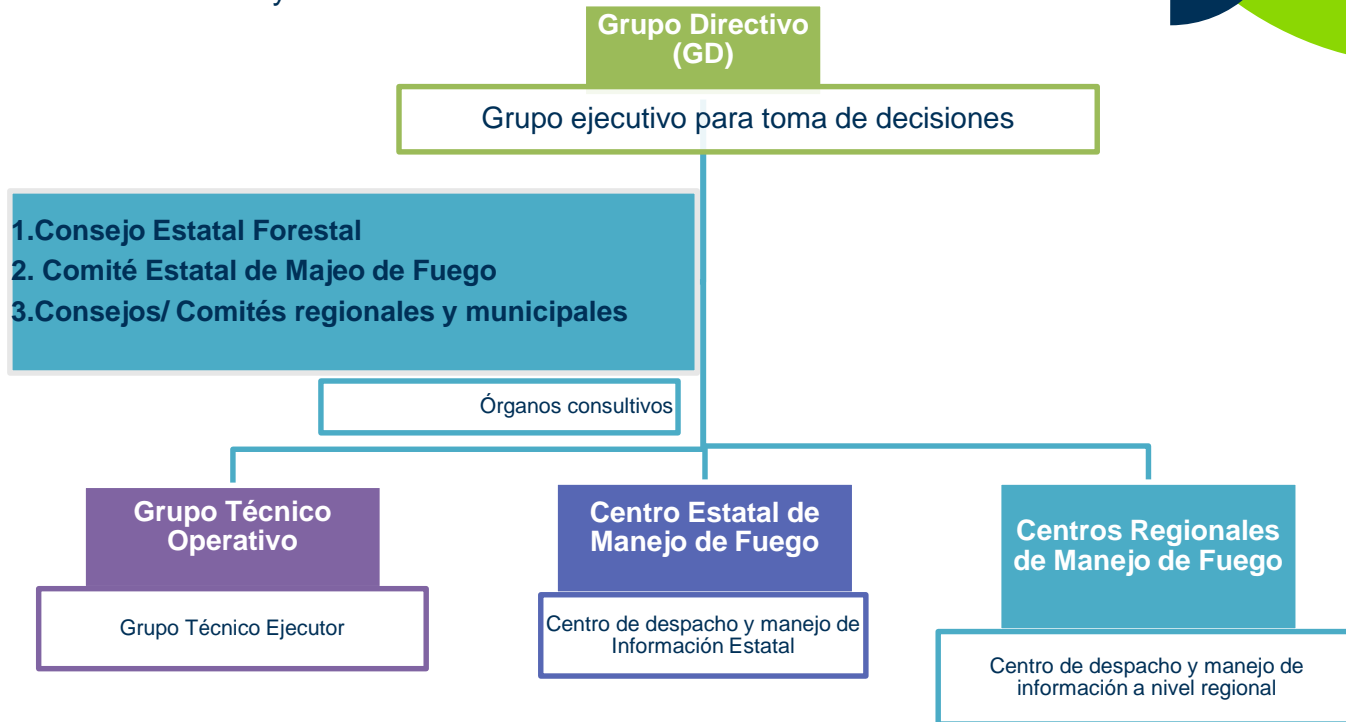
Grupo Directivo (GD)

Grupo ejecutivo para toma de decisiones

1.Consejo Estatal Forestal
2. Comité Estatal de Majeo de Fuego
3.Consejos/ Comités regionales y municipales

Órganos consultivos

Grupo Técnico Operativo

Grupo Técnico Ejecutor

Centro Estatal de Manejo de Fuego

Centro de despacho y manejo de Información Estatal

Centros Regionales de Manejo de Fuego

Centro de despacho y manejo de información a nivel regional